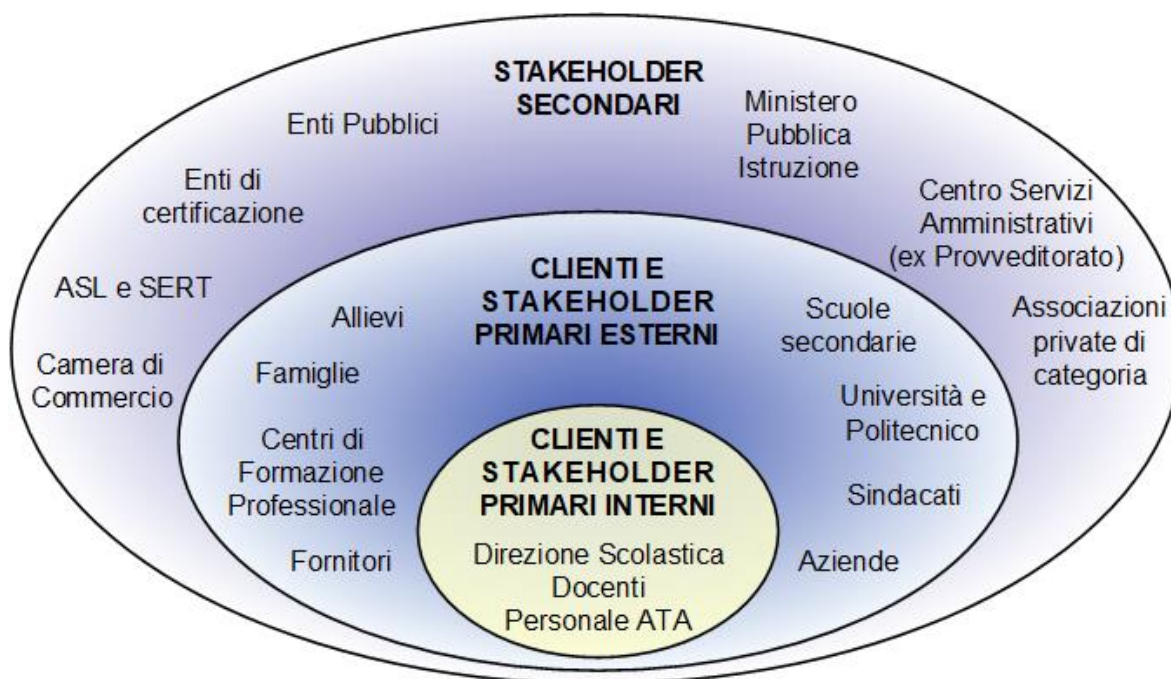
STAKEHOLDER SECONDARI

Enti Pubblici

Ministero Pubblica Istruzione

Enti di certificazione

Centro Servizi Amministrativi (ex Provveditorato)

ASL e SERT

Associazioni private di categoria

Camera di Commercio

CLIENTI E STAKEHOLDER PRIMARI ESTERNI

Allievi

Scuole secondarie

Famiglie

Università e Politecnico

Centri di Formazione Professionale

Sindacati

Fornitori

Aziende

CLIENTI E STAKEHOLDER PRIMARI INTERNI

Direzione Scolastica
Docenti
Personale ATA